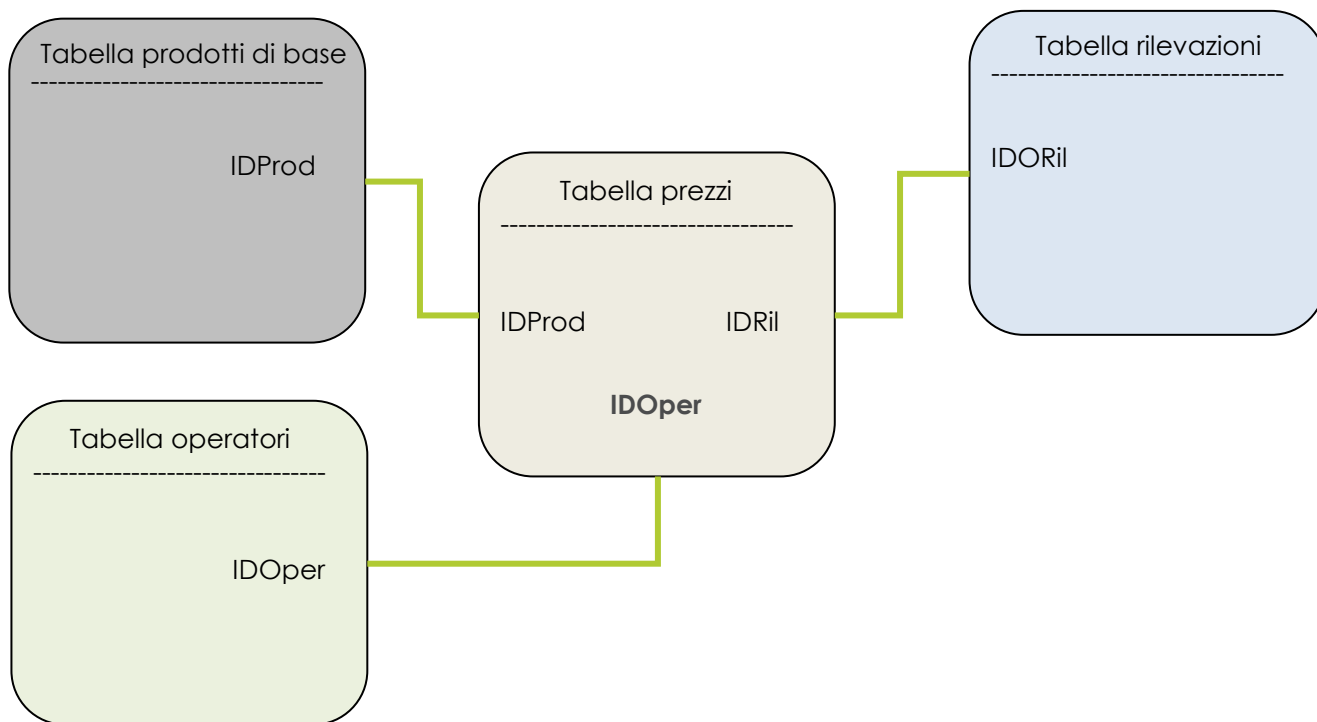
Tabella prodotti di base
--------------------------------

IDProd

Tabella prezzi
--------------------------------

IDProd

IDRil

IDOper

Tabella rilevazioni
--------------------------------

IDORil

Tabella operatori
--------------------------------

IDOper